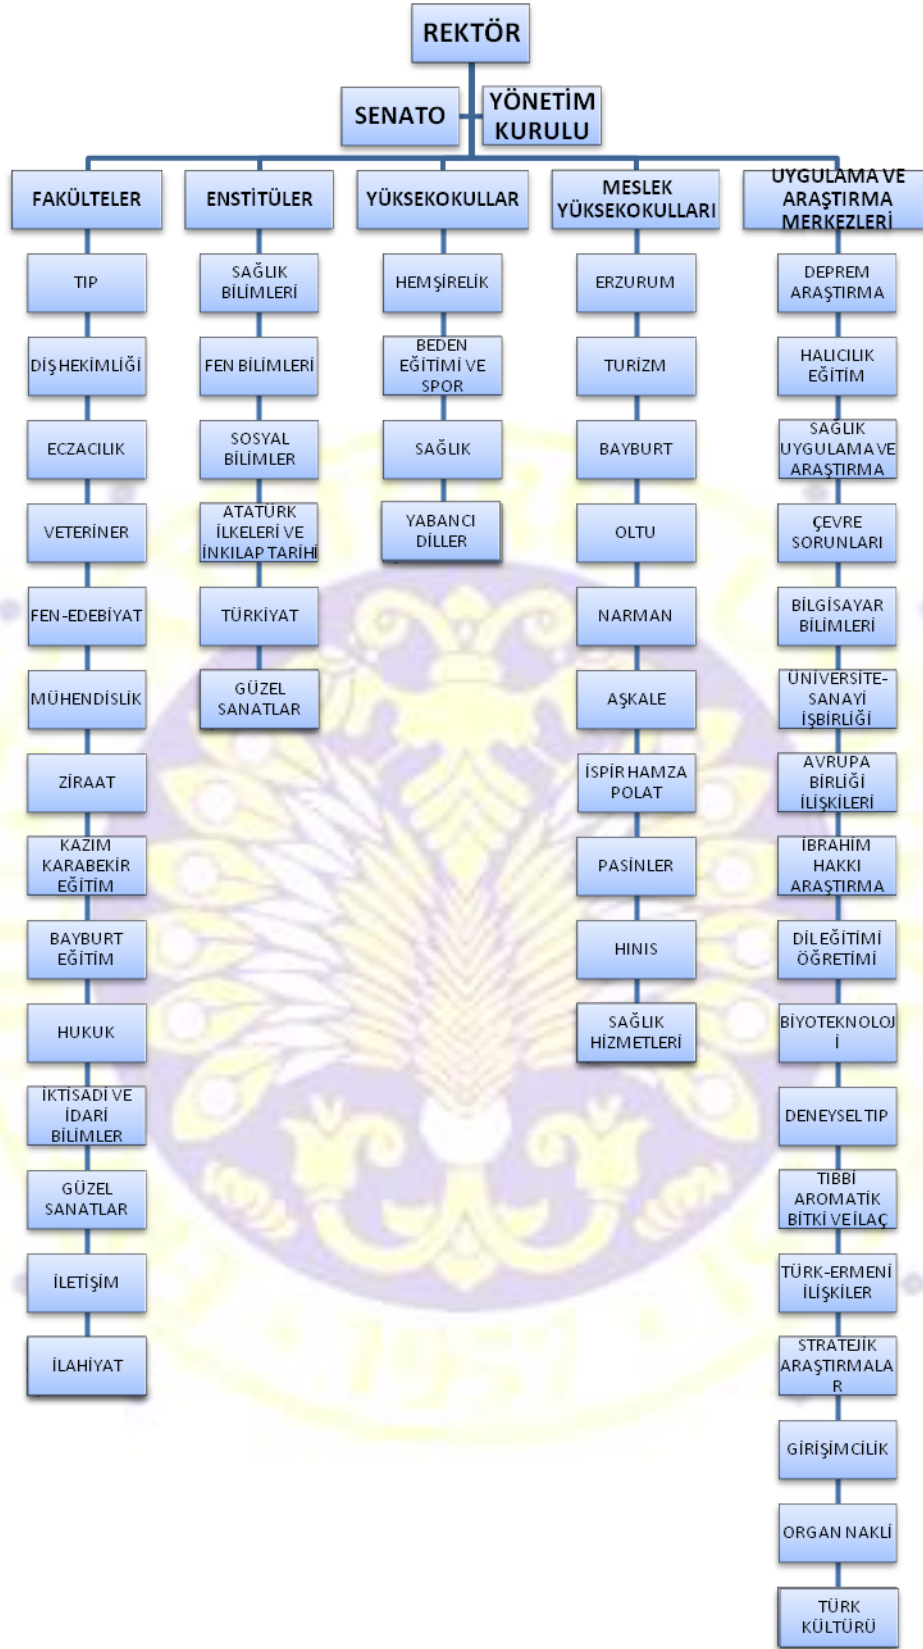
REKTÖR

SENATO

YÖNETİM KURULU

FAKÜLTELER

TIP

DİŞ HEKİMLİĞİ

ECZACILIK

VETERİNER

FEN-EDEBİYAT

MÜHENDİSLİK

ZİRAAT

KAZIM KARABEKİR EĞİTİM

BAYBURT EĞİTİM

HUKUK

İKTISADİ VE İDARİ BİLİMLER

GÜZEL SANATLAR

İLETİŞİM

İLAHİYAT

ENSTİTÜLER

SAĞLIK BİLİMLERİ

FEN BİLİMLERİ

SOSYAL BİLİMLER

ATATÜRK İLKELERİ VE İNKILAP TARİHİ

TÜRKİYAT

GÜZEL SANATLAR

YÜKSEKOKULLAR

HEMŞİRELİK

BEDEN EĞİTİMİ VE SPOR

SAĞLIK

YABANCI DİLLER

MESLEK YÜKSEKOKULLARI

ERZURUM

TURİZM

BAYBURT

OLTU

NARMAN

AŞKALE

İSPİR HAMZA POLAT

PASİNLER

HINIS

SAĞLIK HİZMETLERİ

UYGULAMA VE ARAŞTIRMA MERKEZLERİ

DEPREM ARAŞTIRMA

HALICILIK EĞİTİM

SAĞLIK UYGULAMA VE ARAŞTIRMA

ÇEVRE SORUNLARI

BİLGİSAYAR BİLİMLERİ

ÜNİVERSİTE-SANAYİ İŞBİRLİĞİ

AVRUPA BİRLİĞİ İLİŞKİLERİ

İBRAHİM HAKKI ARAŞTIRMA

DİL EĞİTİMİ ÖĞRETİMİ

BİYOTEKNOLOJİ

DENEYSEL TIP

TIBBİ AROMATİK BİTKİ VE İLAÇ

TÜRK-ERMENİ İLİŞKİLER

STRATEJİK ARAŞTIRMALAR

GİRİŞİMCİLİK

ORGAN NAKLİ

TÜRK KÜLTÜRÜ